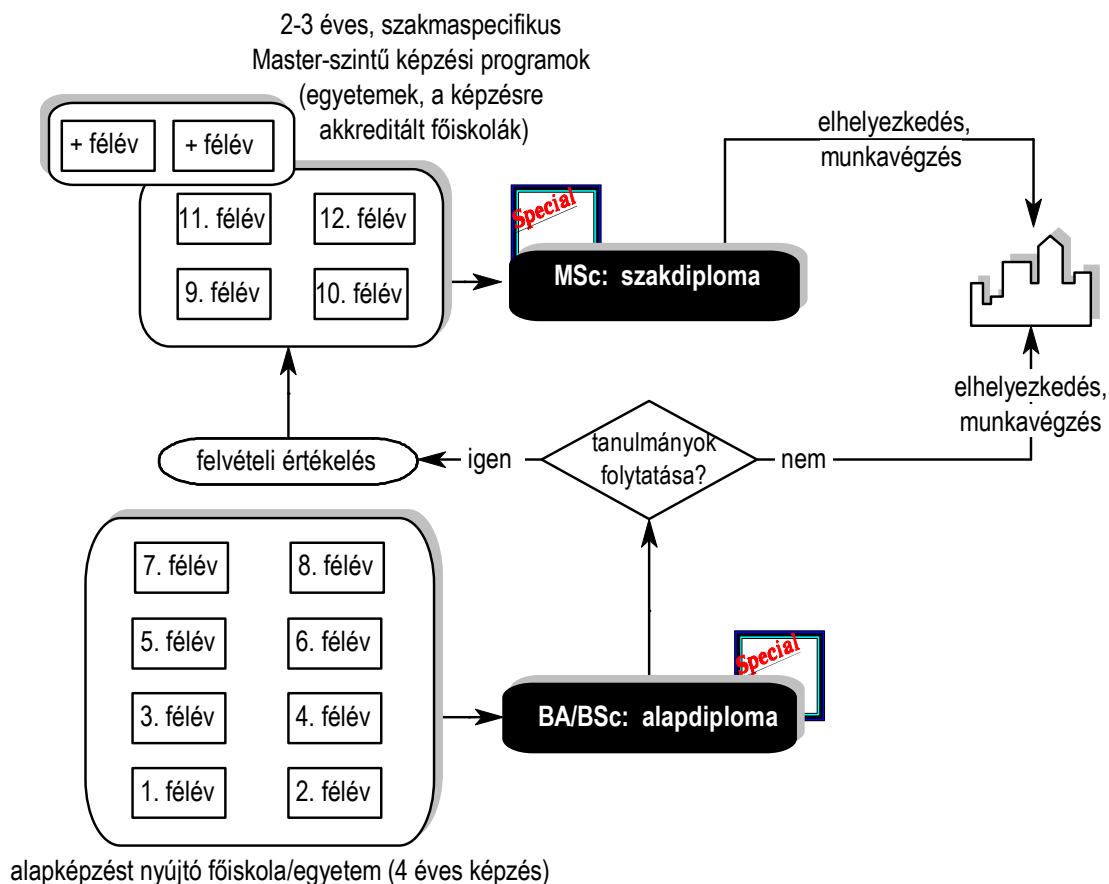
2-3 éves, szakmaspecifikus Master-szintű képzési programok (egyetemek, a képzésre akkreditált főiskolák)

+ félév

+ félév

11. félév

12. félév

9. félév

10. félév

Special

MSc: szakdiploma

elhelyezkedés, munkavégzés

elhelyezkedés, munkavégzés

felvételi értékelés

igen

tanulmányok folytatása?

nem

7. félév

8. félév

5. félév

6. félév

3. félév

4. félév

1. félév

2. félév

Special

BA/BSc: alapdiploma

alapképzést nyújtó főiskola/egyetem (4 éves képzés)